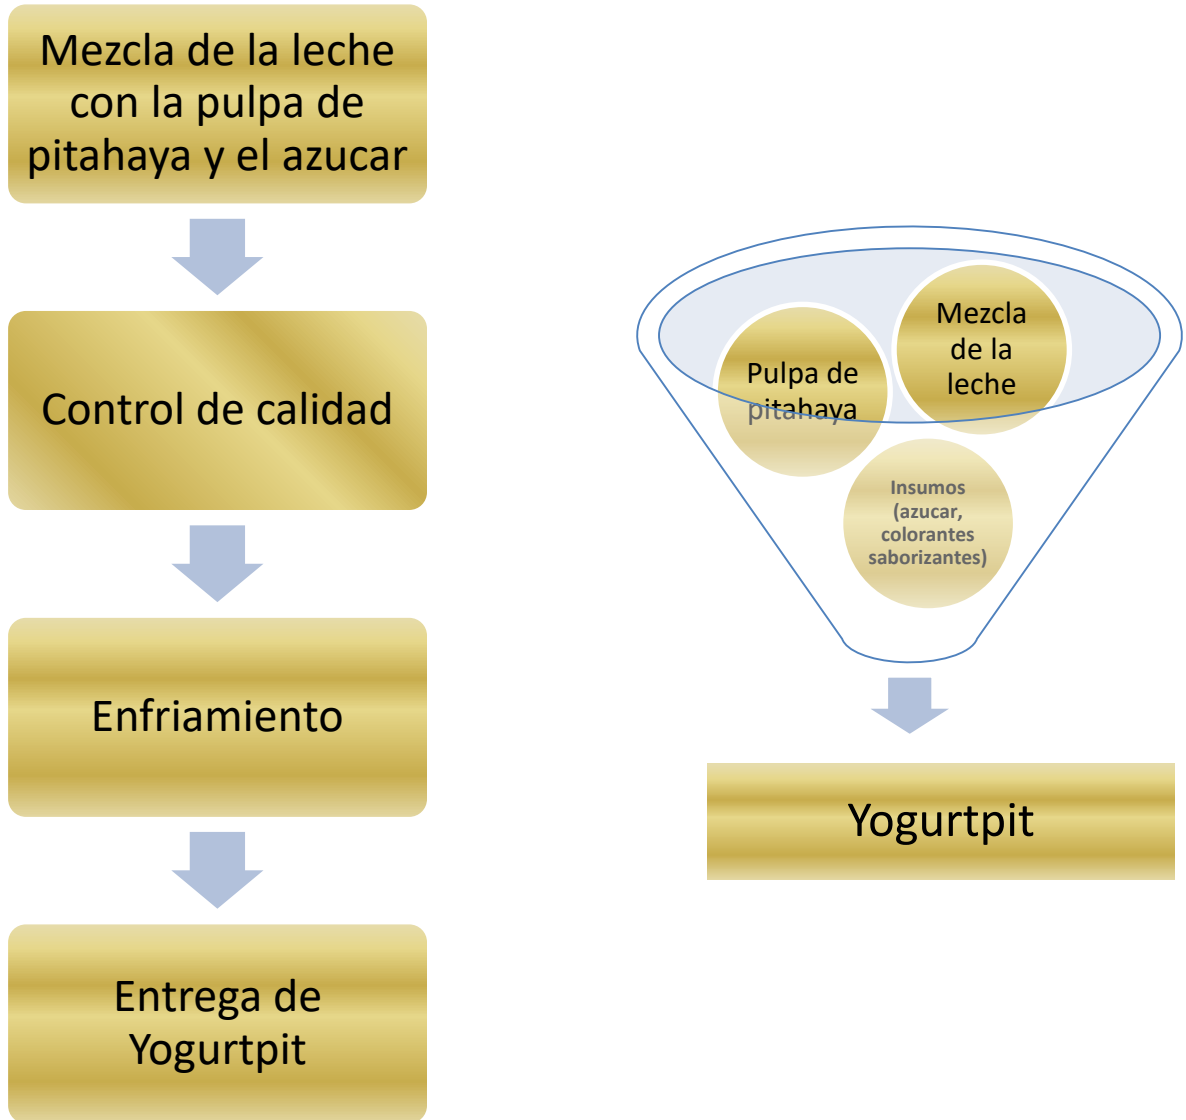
Mezcla de la leche con la pulpa de pitahaya y el azucar

Control de calidad

Enfriamiento

Entrega de Yogurtpit

Pulpa de pitahaya

Mezcla de la leche

Insumos (azucar, colorantes saborizantes)

Yogurtpit